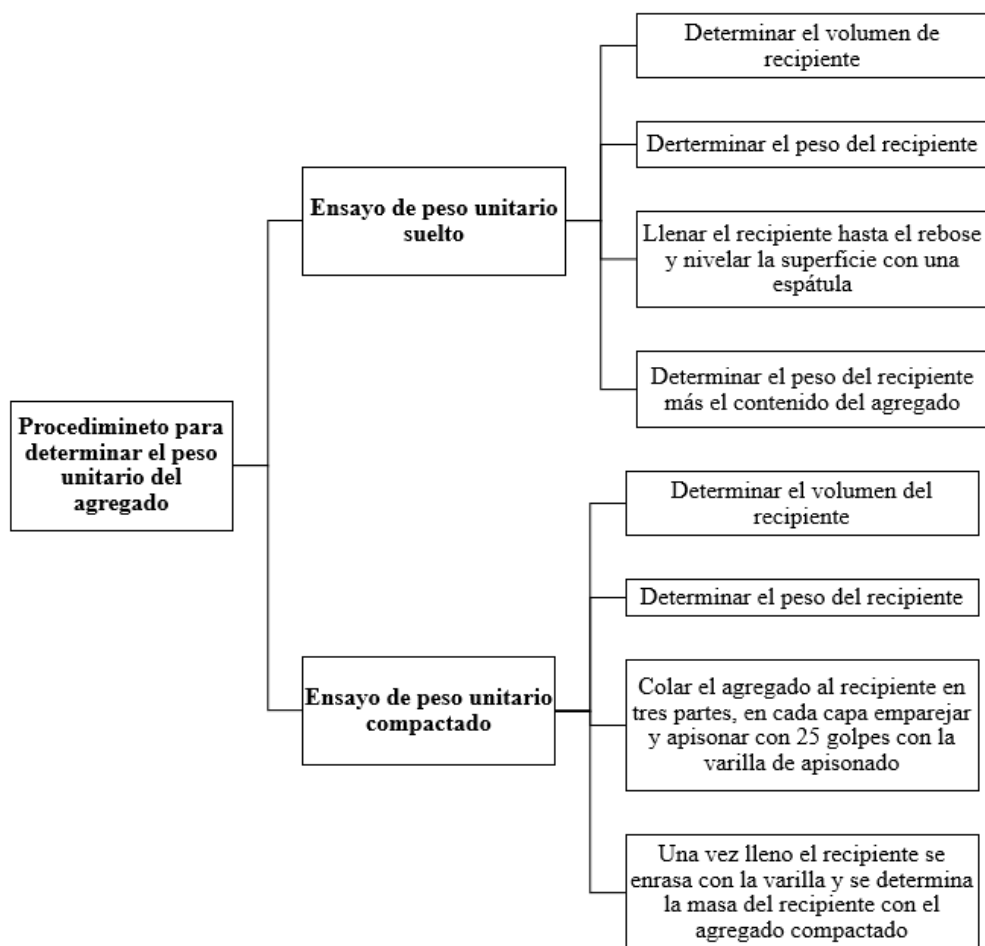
Procedimineto para determinar el peso unitario del agregado

Ensayo de peso unitario suelto

Determinar el volumen de recipiente

Derterminar el peso del recipiente

Llenar el recipiente hasta el rebose y nivelar la superficie con una espátula

Determinar el peso del recipiente más el contenido del agregado

Ensayo de peso unitario compactado

Determinar el volumen del recipiente

Determinar el peso del recipiente

Colar el agregado al recipiente en tres partes, en cada capa emparejar y apisonar con 25 golpes con la varilla de apisonado

Una vez lleno el recipiente se enrasa con la varilla y se determina la masa del recipiente con el agregado compactado